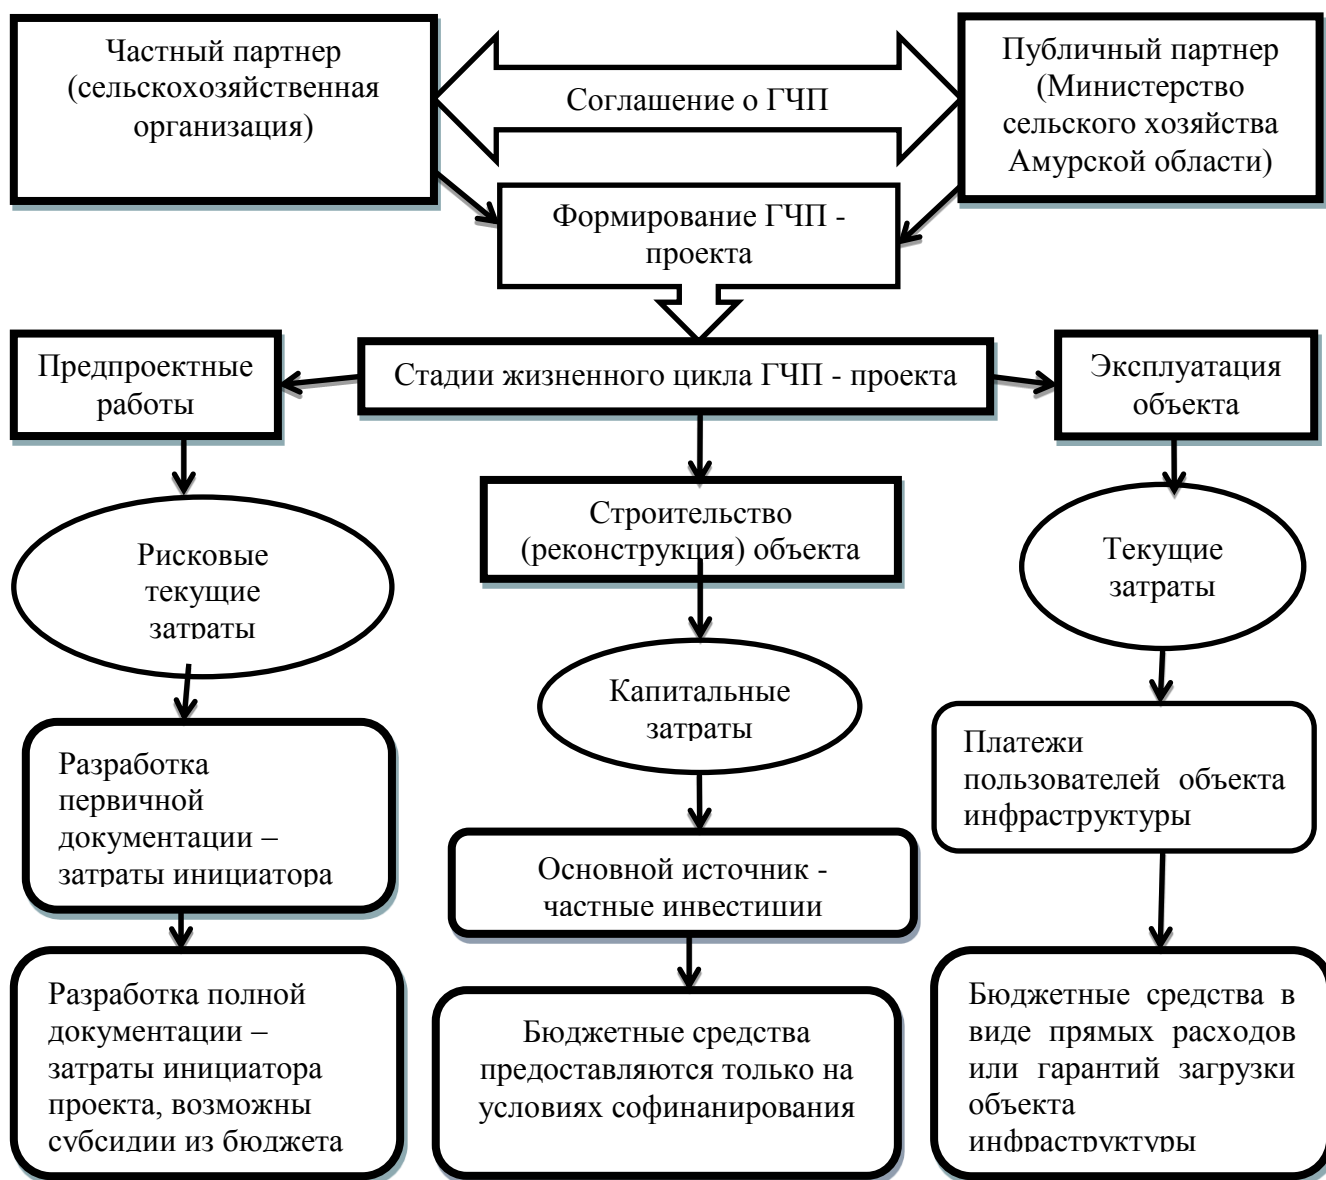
Частный партнер (сельскохозяйственная организация)

Соглашение о ГЧП

Публичный партнер (Министерство сельского хозяйства Амурской области)

Формирование ГЧП - проекта

Предпроектные работы

Стадии жизненного цикла ГЧП - проекта

Эксплуатация объекта

Рисковые текущие затраты

Строительство (реконструкция) объекта

Текущие затраты

Капитальные затраты

Разработка первичной документации – затраты инициатора

Платежи пользователей объекта инфраструктуры

Основной источник - частные инвестиции

Разработка полной документации – затраты инициатора проекта, возможны субсидии из бюджета

Бюджетные средства предоставляются только на условиях софинанирования

Бюджетные средства в виде прямых расходов или гарантий загрузки объекта инфраструктуры